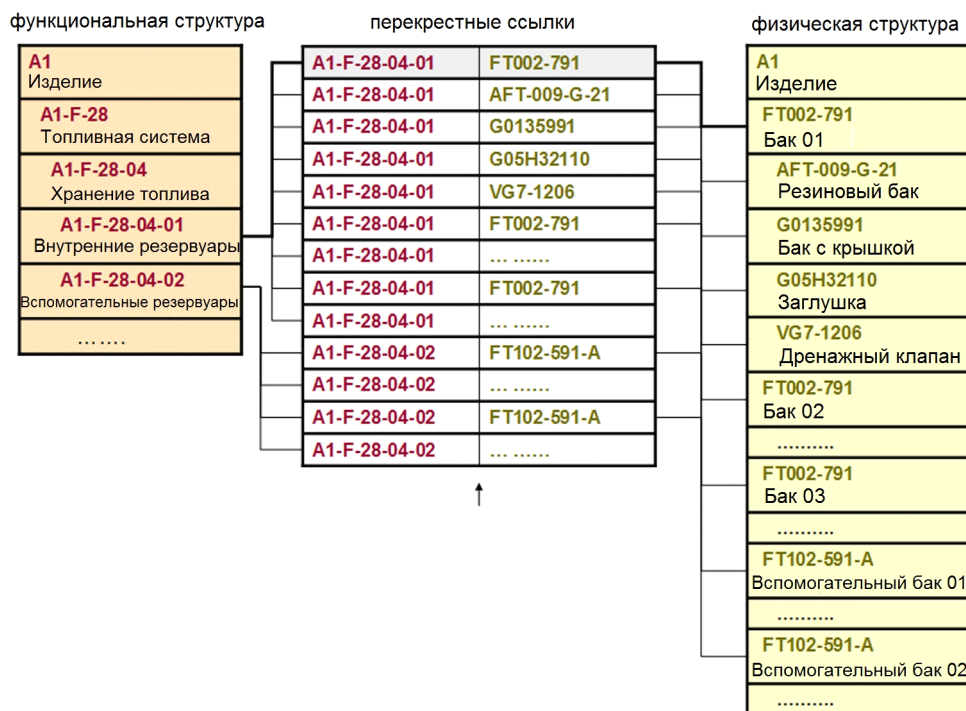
функциональная структура

A1
Изделие

A1-F-28
Топливная система

A1-F-28-04
Хранение топлива

A1-F-28-04-01
Внутренние резервуары

A1-F-28-04-02
Вспомогательные резервуары

…….

перекрестные ссылки

| | |
|---|---|
| A1-F-28-04-01 | FT002-791 |
| A1-F-28-04-01 | AFT-009-G-21 |
| A1-F-28-04-01 | G0135991 |
| A1-F-28-04-01 | G05H32110 |
| A1-F-28-04-01 | VG7-1206 |
| A1-F-28-04-01 | FT002-791 |
| A1-F-28-04-01 | … …… |
| A1-F-28-04-01 | FT002-791 |
| A1-F-28-04-01 | … …… |
| A1-F-28-04-02 | FT102-591-A |
| A1-F-28-04-02 | … …… |
| A1-F-28-04-02 | FT102-591-A |
| A1-F-28-04-02 | … …… |

физическая структура

A1
Изделие

FT002-791
Бак 01

AFT-009-G-21
Резиновый бак

G0135991
Бак с крышкой

G05H32110
Заглушка

VG7-1206
Дренажный клапан

FT002-791
Бак 02

……….

FT002-791
Бак 03

……….

FT102-591-A
Вспомогательный бак 01

……….

FT102-591-A
Вспомогательный бак 02

……….